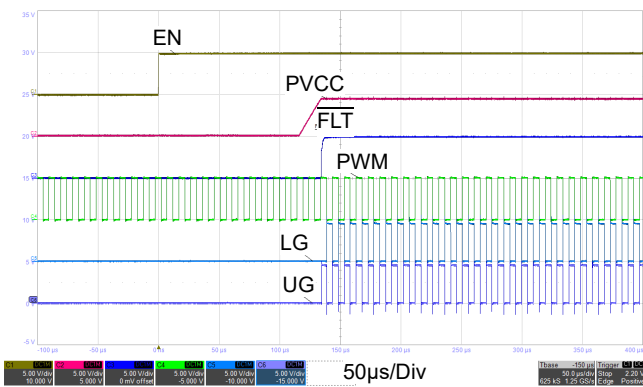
35 V
30 V
25 V
20 V
15 V
10 V
5 V
0 V
-5 V

EN
PVCC
$\overline{FLT}$
PWM
LG
UG

-100 µs
-50 µs
0 µs
50 µs
100 µs
150 µs
200 µs
250 µs
300 µs
350 µs
400 µs

C1 5.00 V/div 10.000 V
C2 5.00 V/div 5.000 V
C3 5.00 V/div 0 mV offset
C4 5.00 V/div -5.000 V
C5 5.00 V/div -10.000 V
C6 5.00 V/div -15.000 V

50µs/Div

Tbase -150 µs 50.0 µs/div 625 kS 1.25 GS/s
Trigger Stop Edge 2.20 V Positive